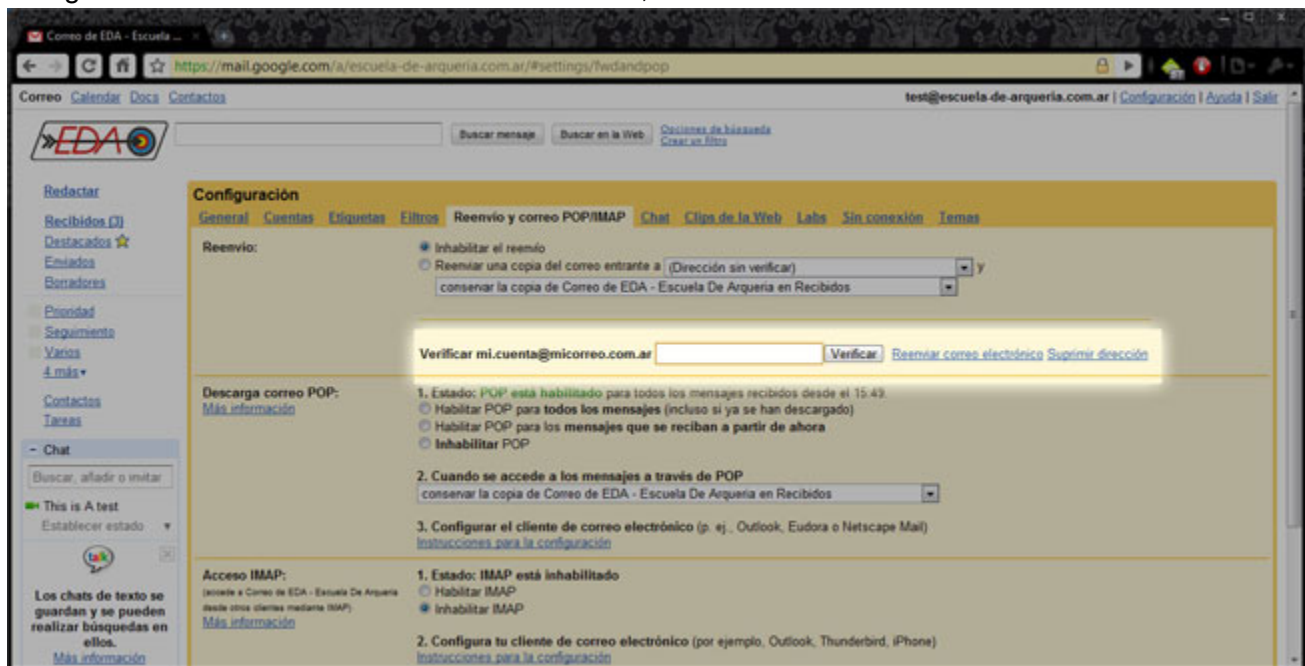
Correo de EDA - Escuela ...

https://mail.google.com/a/escuela-de-arqueria.com.ar/#settings/fwdandpop

Correo Calendar Docs Contactos

test@escuela-de-arqueria.com.ar | Configuración | Ayuda | Salir

EDA

Buscar mensaje Buscar en la Web Opciones de búsqueda Crear un filtro

Redactar

Recibidos (3)
Destacados
Enviados
Borradores

Prioridad
Seguimiento
Varios
4 más

Contactos
Tareas

- Chat

Buscar, añadir o invitar

This is A test
Establecer estado

talk

Los chats de texto se guardan y se pueden realizar búsquedas en ellos.
Más información

Configuración

General Cuentas Etiquetas Filtros Reenvío y correo POP/IMAP Chat Clips de la Web Labs Sin conexión Temas

Reenvío:

Inhabilitar el reenvío
Reenviar una copia del correo entrante a (Dirección sin verificar) y
conservar la copia de Correo de EDA - Escuela De Arqueria en Recibidos

Verificar mi.cuenta@micorreo.com.ar Verificar Reenviar correo electrónico Suprimir dirección

Descarga correo POP:
Más información

1. Estado: POP está habilitado para todos los mensajes recibidos desde el 15:49.
Habilitar POP para todos los mensajes (incluso si ya se han descargado)
Habilitar POP para los mensajes que se reciban a partir de ahora
Inhabilitar POP

2. Cuando se accede a los mensajes a través de POP
conservar la copia de Correo de EDA - Escuela De Arqueria en Recibidos

3. Configurar el cliente de correo electrónico (p. ej., Outlook, Eudora o Netscape Mail)
Instrucciones para la configuración

Acceso IMAP:
(accede a Correo de EDA - Escuela De Arqueria desde otros clientes mediante IMAP)
Más información

1. Estado: IMAP está inhabilitado
Habilitar IMAP
Inhabilitar IMAP

2. Configura tu cliente de correo electrónico (por ejemplo, Outlook, Thunderbird, iPhone)
Instrucciones para la configuración